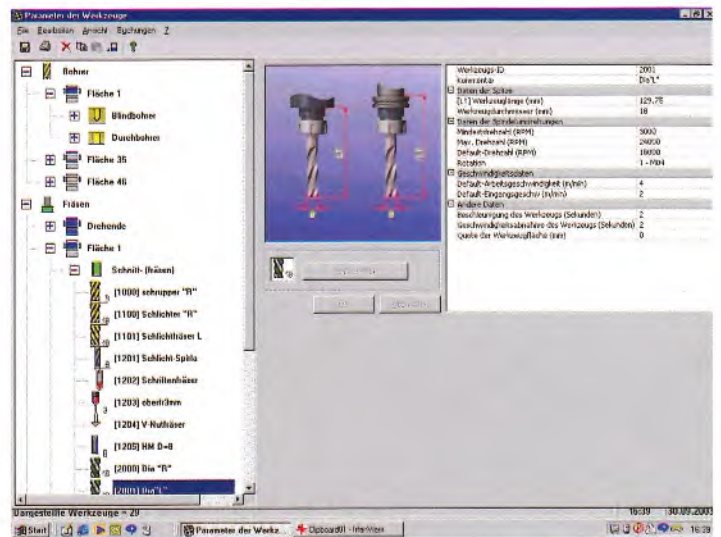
Parameter der Werkzeuge

Eile Bearbeiten Ansicht Buchungen ?

Bohrer
Fläche 1
Blindbohrer
Durchbohrer
Fläche 35
Fläche 46
Fräsen
Drehende
Fläche 1
Schnitt- (fräsen)
[1000] schrupper "R"
[1100] Schlichter "R"
[1101] Schlichtfräser L
[1201] Schlicht Spitz
[1202] Schriftenfräser
[1203] oberfr3mm
[1204] V-Nutfräser
[1205] HM D=8
[2000] Dia "R"
[2001] Dia"L"

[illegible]
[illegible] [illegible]

| | |
|---|---|
| Werkzeugs-ID | 2001 |
| Kommentar | Dia"L" |
| Daten der Spitze | |
| [L1] Werkzeuglänge (mm) | 129.75 |
| Werkzeugdurchmesser (mm) | 10 |
| Daten der Spindelumdrehungen | |
| Mindestdrehzahl (RPM) | 5000 |
| Max. Drehzahl (RPM) | 24000 |
| Default-Drehzahl (RPM) | 10000 |
| Rotation | 1 - M04 |
| Geschwindigkeitsdaten | |
| Default-Arbeitsgeschwindigkeit (m/min) | 4 |
| Default-Eingangsgeschw (m/min) | 2 |
| Andere Daten | |
| Beschleunigung des Werkzeugs (Sekunden) | 2 |
| Geschwindigkeitsabnahme des Werkzeugs (Sekunden) | 2 |
| Quote der Werkzeugfläche (mm) | 0 |

Dargestellte Werkzeuge = 29
16:39 30.09.2003

Start | Parameter der Werkz... | Clipboard01 - IrfanView | 16:39